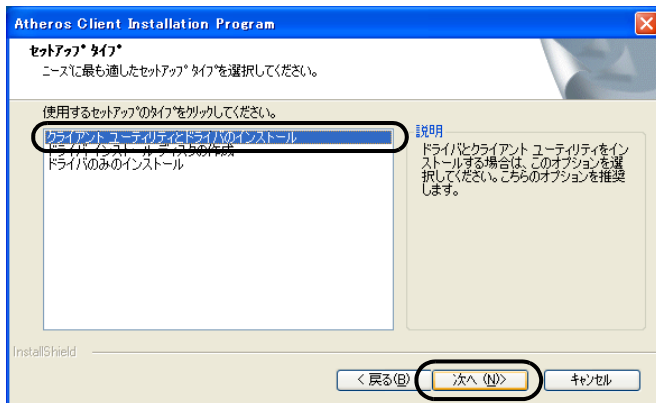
Atheros Client Installation Program

セットアップ タイプ
ニーズに最も適したセットアップ タイプを選択してください。

使用するセットアップのタイプをクリックしてください。

クライアント ユーティリティとドライバのインストール
ドライバ インストール ディスクの作成
ドライバのみのインストール

説明
ドライバとクライアント ユーティリティをインストールする場合は、このオプションを選択してください。こちらのオプションを推奨します。

InstallShield

< 戻る(B)
次へ (N)>
キャンセル